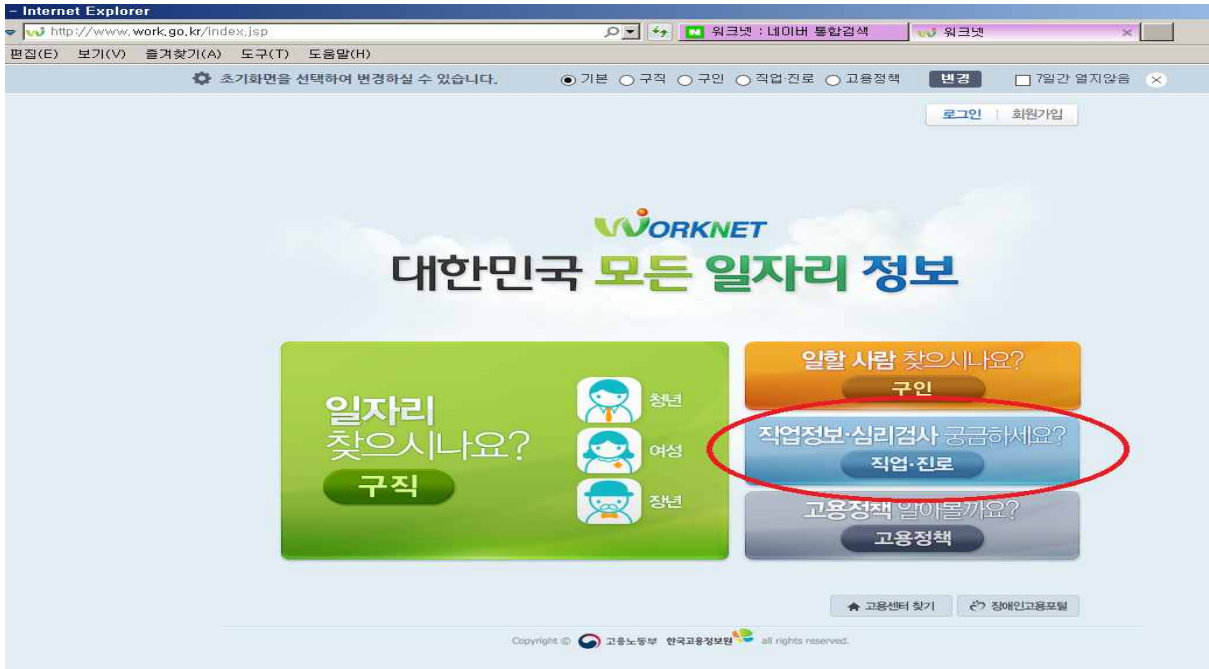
- Internet Explorer

http://www.work.go.kr/index.jsp

워크넷 : 네이버 통합검색

워크넷

편집(E) 보기(V) 즐겨찾기(A) 도구(T) 도움말(H)

초기화면을 선택하여 변경하실 수 있습니다.

기본 구직 구인 직업·진로 고용정책

변경

7일간 열지않음

로그인 | 회원가입

WORKNET

대한민국 모든 일자리 정보

일자리 찾으시나요?

구직

청년

여성

장년

일할 사람 찾으시나요?

구인

직업정보·심리검사 궁금하세요?

직업·진로

고용정책 알아볼까요?

고용정책

고용센터 찾기

장애인고용포털

Copyright © 고용노동부 한국고용정보원 all rights reserved.